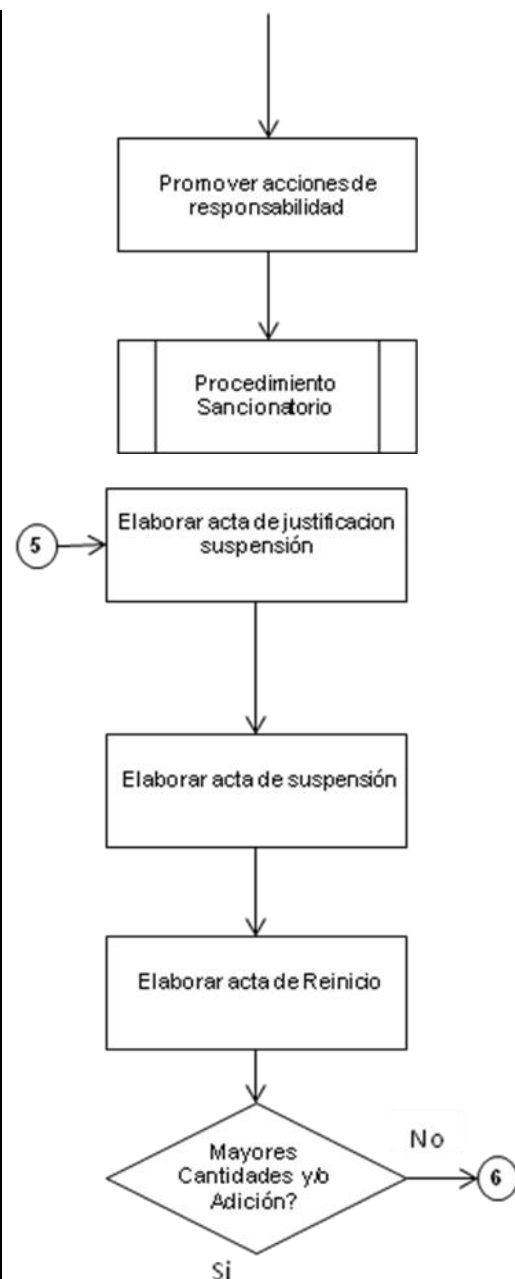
Promover acciones de responsabilidad

Procedimiento Sancionatorio

5

Elaborar acta de justificacion suspensión

Elaborar acta de suspensión

Elaborar acta de Reinicio

Mayores Cantidades y/o Adición?

No

6

Si